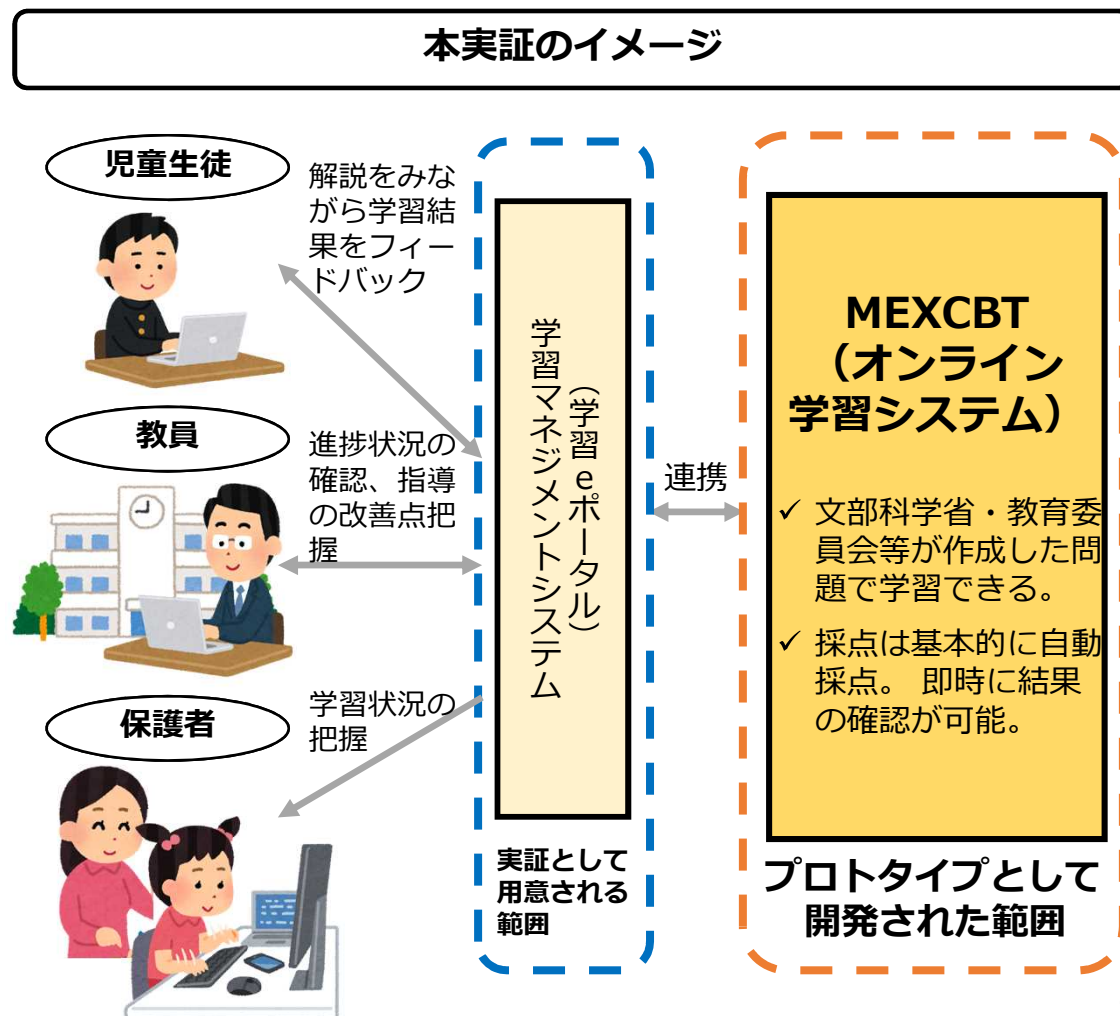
本実証のイメージ

児童生徒

解説をみながら学習結果をフィードバック

教員

進捗状況の確認、指導の改善点把握

保護者

学習状況の把握

学習マネジメントシステム
（学習eポータル）

実証として用意される範囲

連携

MEXCBT
（オンライン学習システム）

✓ 文部科学省・教育委員会等が作成した問題で学習できる。

✓ 採点は基本的に自動採点。 即時に結果の確認が可能。

プロトタイプとして開発された範囲